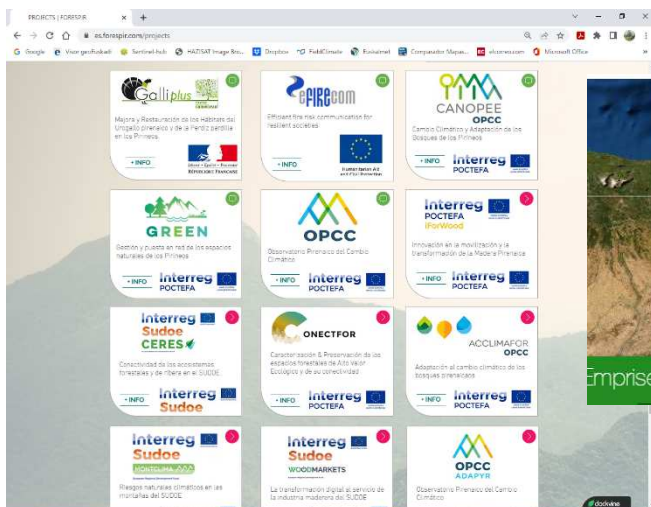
PROJECTS | FORESPIR ×  +

as.forespir.com/projects

Google  Visor geoEuskadi  Sentinel-hub  HAZISAT Image Bro...  Dropbox  FieldClimate  Esoisalmet  Comparador Mapas...  eltiempo.com  Microsoft Office

Galliplus

Mejora y Restauración de los Hábitats del Urogallo pirenaico y de la Perdiz pardilla en los Pirineos.

+ INFO

RÉPUBLIQUE FRANÇAISE

eFIRECOM

Efficient fire risk communication for resilient societies

+ INFO

CANOPEE OPCC

Cambio Climático y Adaptación de los Bosques de los Pirineos

+ INFO  Interreg POCTEFA

GREEN

Gestión y puesta en red de los espacios naturales de los Pirineos

+ INFO  Interreg POCTEFA

OPCC

Observatorio Pirenaico del Cambio Climático

+ INFO  Interreg POCTEFA

Interreg POCTEFA iForWood

Innovación en la movilización y la transformación de la Madera Pirenaica

+ INFO  Interreg POCTEFA

Interreg Sudoe CERES

Conectividad de los ecosistemas forestales y de ribera en el SUDOE

+ INFO  Interreg Sudoe

ONECTFOR

Caracterización & Preservación de los espacios forestales de Alto Valor Ecológico y de su conectividad

+ INFO  Interreg POCTEFA

ACCLIMAFOR OPCC

Adaptación al cambio climático de los bosques pirenaicos

+ INFO  Interreg POCTEFA

Interreg Sudoe MONTCLIMA

Riesgos naturales climáticos en las montañas del SUDOE

Interreg Sudoe WOODMARKETS

La transformación digital al servicio de la industria maderera del SUDOE

OPCC ADAPYR

Observatorio Pirenaico del Cambio Climático

Emprise

dodvine